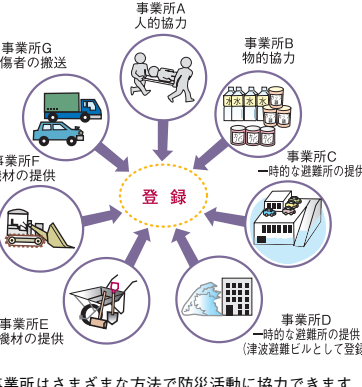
事業所A
人的協力

事業所B
物的協力

事業所G
傷者の搬送

登録

事業所F
機材の提供

事業所C
一時的な避難所の提供

事業所E
資材の提供

事業所D
一時的な避難所の提供
(津波避難ビルとして登録

水 水 水 水

事業所はさまざまな方法で防災活動に協力できます